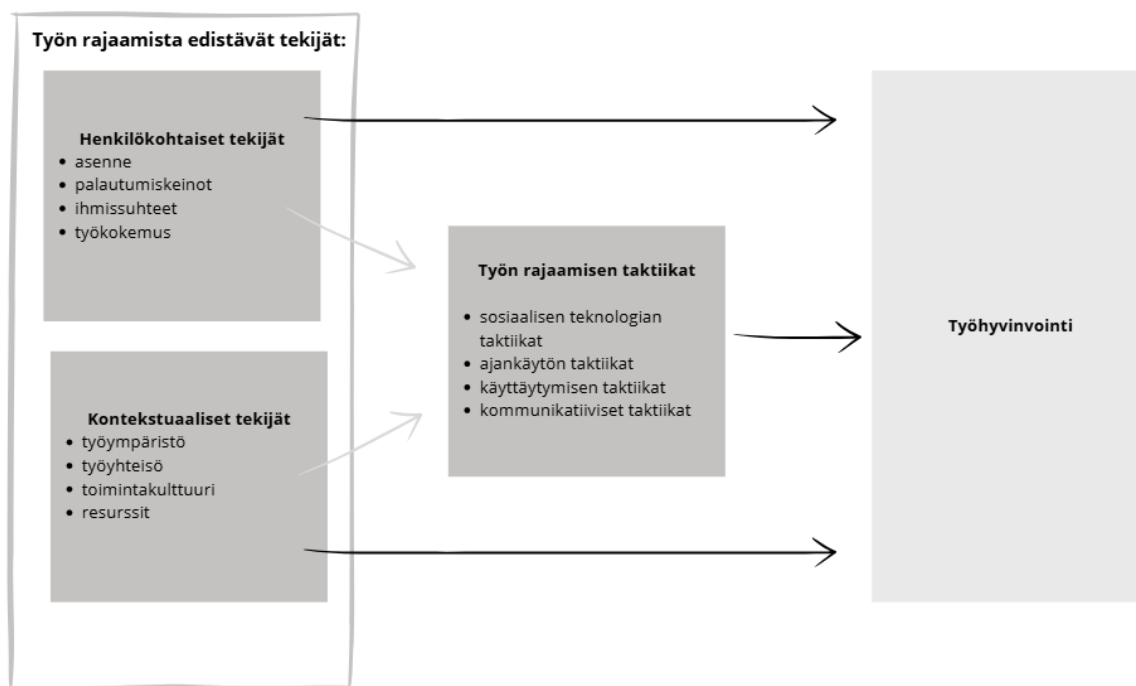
Työn rajaamista edistävät tekijät:

Henkilökohtaiset tekijät
- asenne
- palautumiskeinot
- ihmissuhteet
- työkokemus

Kontekstuaaliset tekijät
- työympäristö
- työyhteisö
- toimintakulttuuri
- resurssit

Työn rajaamisen taktiikat
- sosiaalisen teknologian taktiikat
- ajankäytön taktiikat
- käyttäytymisen taktiikat
- kommunikatiiviset taktiikat

Työhyvinvointi